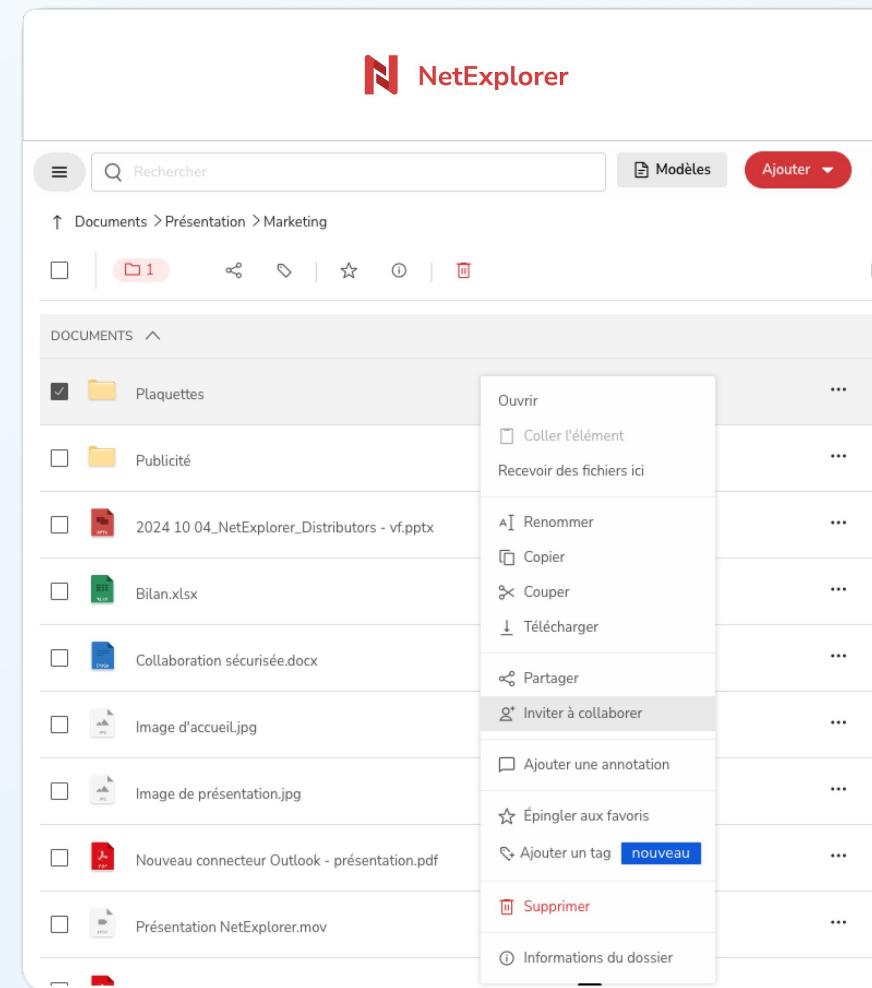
NetExplorer

Rechercher

Modèles

Ajouter

Documents > Présentation > Marketing

1

DOCUMENTS

Plaquettes

Publicité

2024 10 04_NetExplorer_Distributors - vf.pptx

Bilan.xlsx

Collaboration sécurisée.docx

Image d'accueil.jpg

Image de présentation.jpg

Nouveau connecteur Outlook - présentation.pdf

Présentation NetExplorer.mov

Ouvrir
Coller l'élément
Recevoir des fichiers ici
Renommer
Copier
Couper
Télécharger
Partager
Inviter à collaborer
Ajouter une annotation
Épingler aux favoris
Ajouter un tag nouveau
Supprimer
Informations du dossier